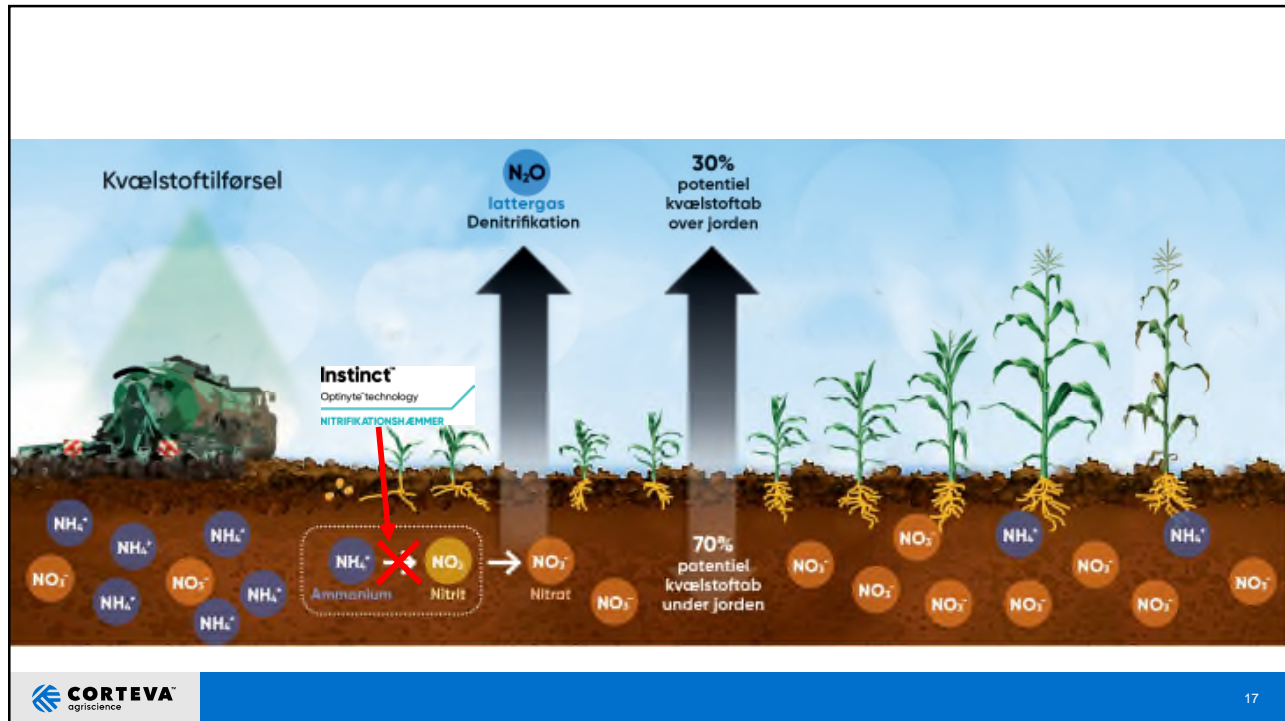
Kvælstoftilførsel

$N_2O$
lattergas
Denitrifikation

30%
potentiel
kvælstoftab
over jorden

Instinct™
Optinyte™ technology
NITRIFIKATIONSHÆMMER

$NH_4^+$ $NH_4^+$ $NH_4^+$ $NO_3^-$ $NO_3^-$ $NH_4^+$ $NH_4^+$ $NH_4^+$

$NH_4^+$
Ammonium
$NO_2$
Nitrit
$NO_3^-$
Nitrat
$NO_3^-$

70%
potentiel
kvælstoftab
under jorden

$NO_3^-$ $NO_3^-$ $NO_3^-$ $NO_3^-$ $NH_4^+$ $NO_3^-$ $NO_3^-$ $NO_3^-$ $NH_4^+$ $NO_3^-$ $NO_3^-$

CORTEVA™
agriscience

17